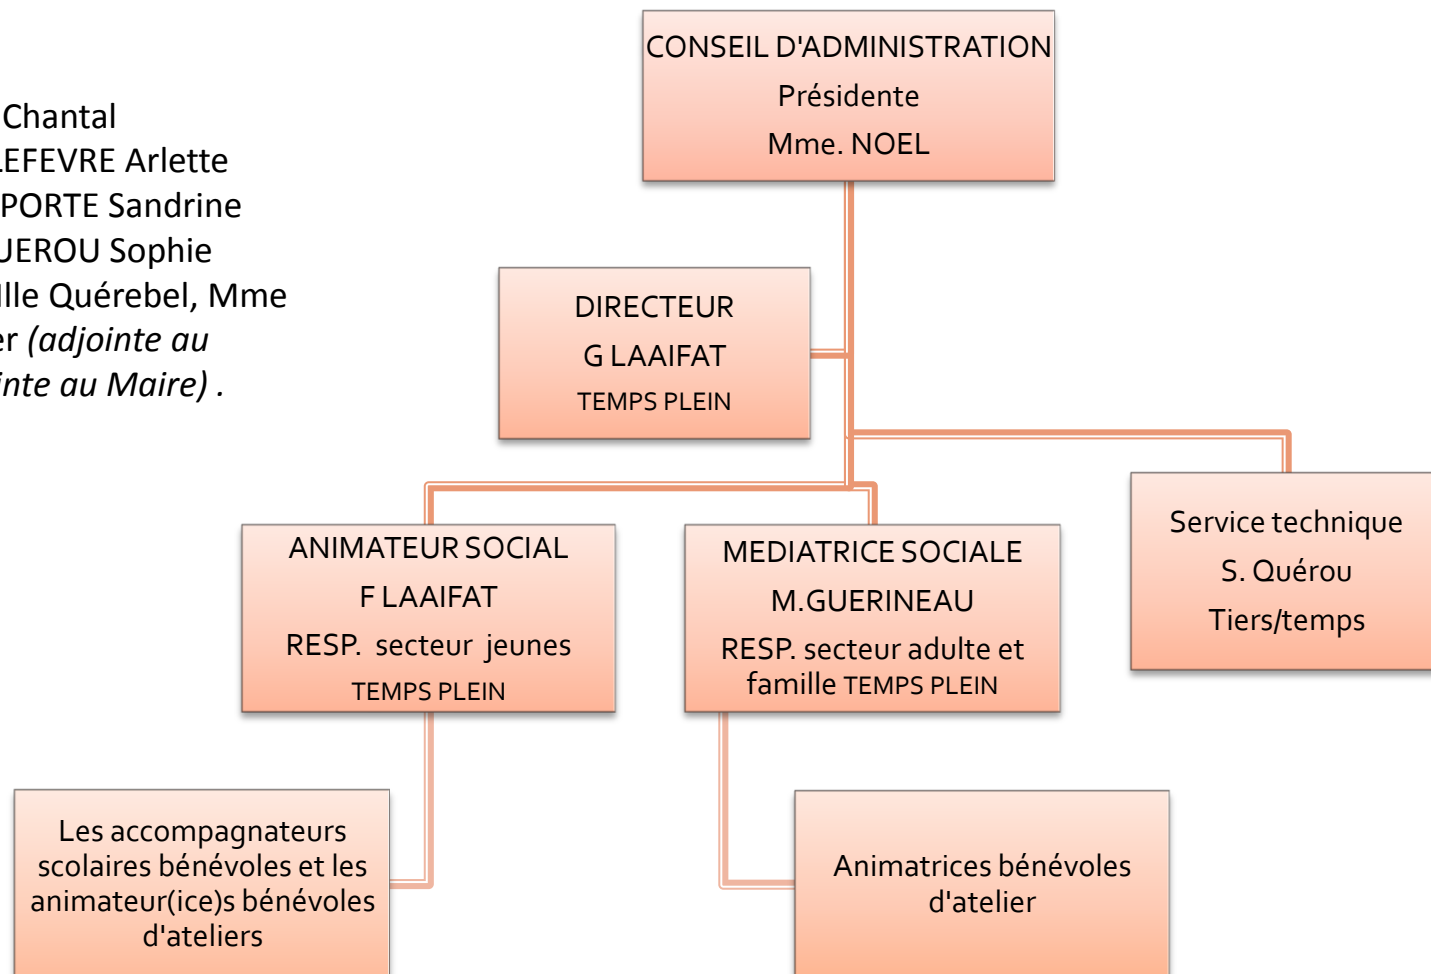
Chantal
LEFEVRE Arlette
PORTE Sandrine
UEROU Sophie
lle Quérebel, Mme
er *(adjointe au
inte au Maire) .*

CONSEIL D'ADMINISTRATION
Présidente
Mme. NOEL

DIRECTEUR
G LAAIFAT
TEMPS PLEIN

ANIMATEUR SOCIAL
F LAAIFAT
RESP. secteur jeunes
TEMPS PLEIN

MEDIATRICE SOCIALE
M.GUERINEAU
RESP. secteur adulte et famille TEMPS PLEIN

Service technique
S. Quérou
Tiers/temps

Les accompagnateurs scolaires bénévoles et les animateur(ice)s bénévoles d'ateliers

Animatrices bénévoles d'atelier